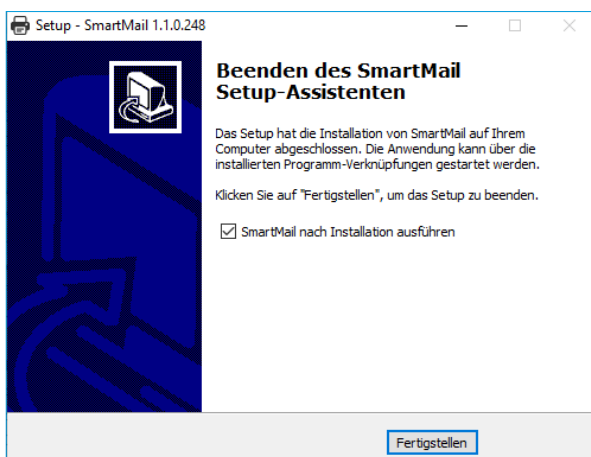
Setup - SmartMail 1.1.0.248

Beenden des SmartMail Setup-Assistenten

Das Setup hat die Installation von SmartMail auf Ihrem Computer abgeschlossen. Die Anwendung kann über die installierten Programm-Verknüpfungen gestartet werden.

Klicken Sie auf "Fertigstellen", um das Setup zu beenden.

☑ SmartMail nach Installation ausführen

Fertigstellen